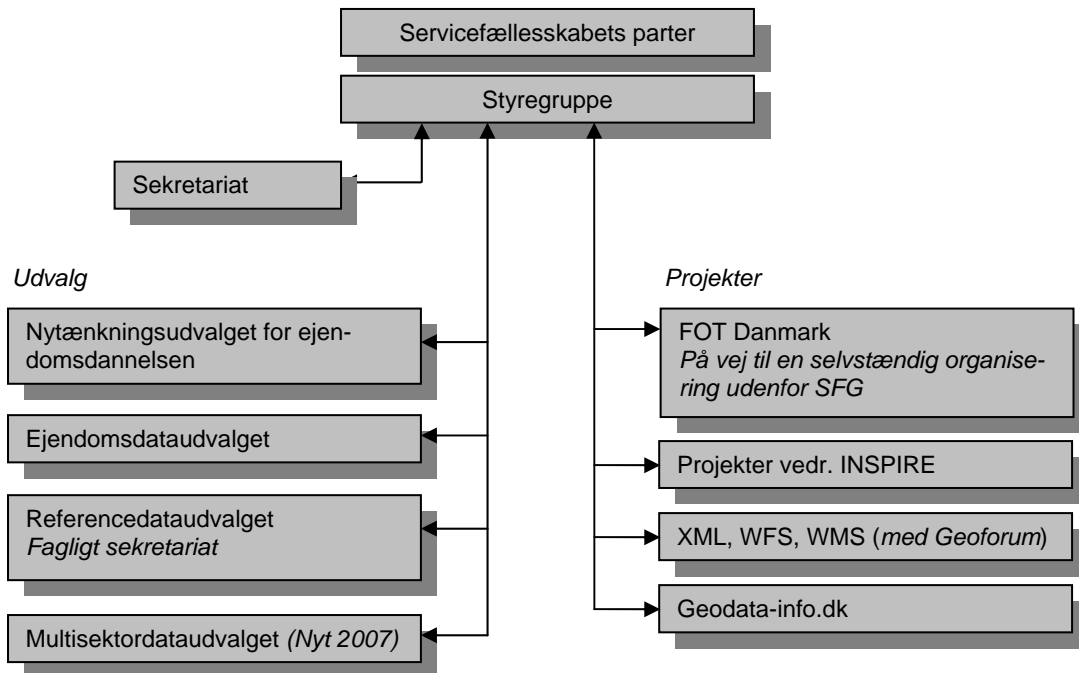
Servicefællesskabets parter

Styregruppe

Sekretariat

Udvalg

Nytænkningsudvalget for ejendomsdannelsen

Ejendomsdataudvalget

Referencedataudvalget
Fagligt sekretariat

Multisektordataudvalget (Nyt 2007)

Projekter

FOT Danmark
På vej til en selvstændig organisering udenfor SFG

Projekter vedr. INSPIRE

XML, WFS, WMS (med Geoforum)

Geodata-info.dk